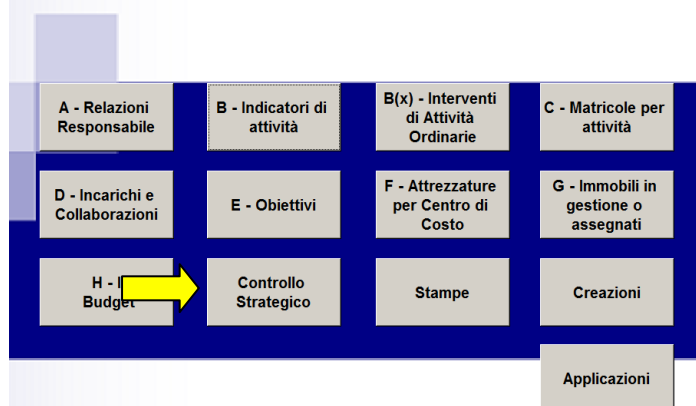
A - Relazioni Responsabile

B - Indicatori di attività

B(x) - Interventi di Attività Ordinarie

C - Matricole per attività

D - Incarichi e Collaborazioni

E - Obiettivi

F - Attrezzature per Centro di Costo

G - Immobili in gestione o assegnati

H - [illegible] Budget

Controllo Strategico

Stampe

Creazioni

Applicazioni